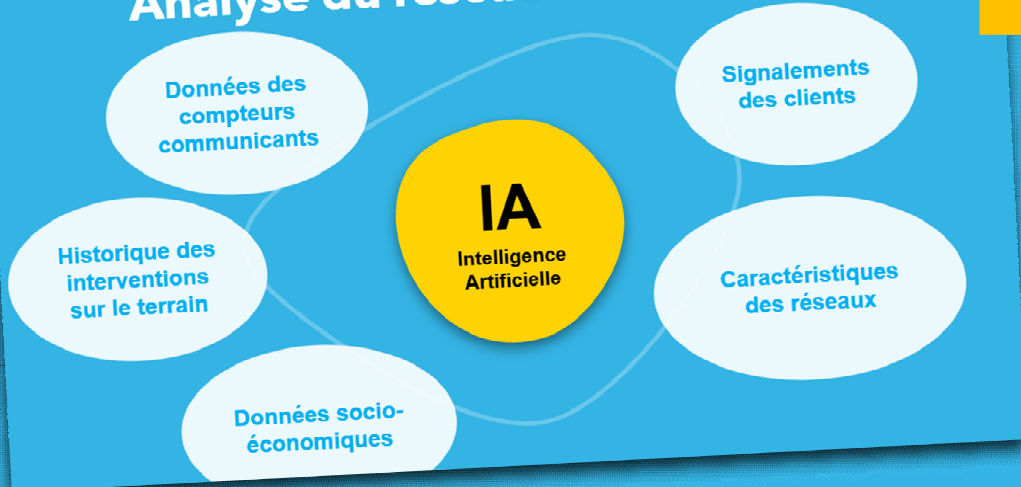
Analyse du rése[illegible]

Données des compteurs communicants

Signalements des clients

IA
Intelligence Artificielle

Historique des interventions sur le terrain

Caractéristiques des réseaux

Données socio-économiques